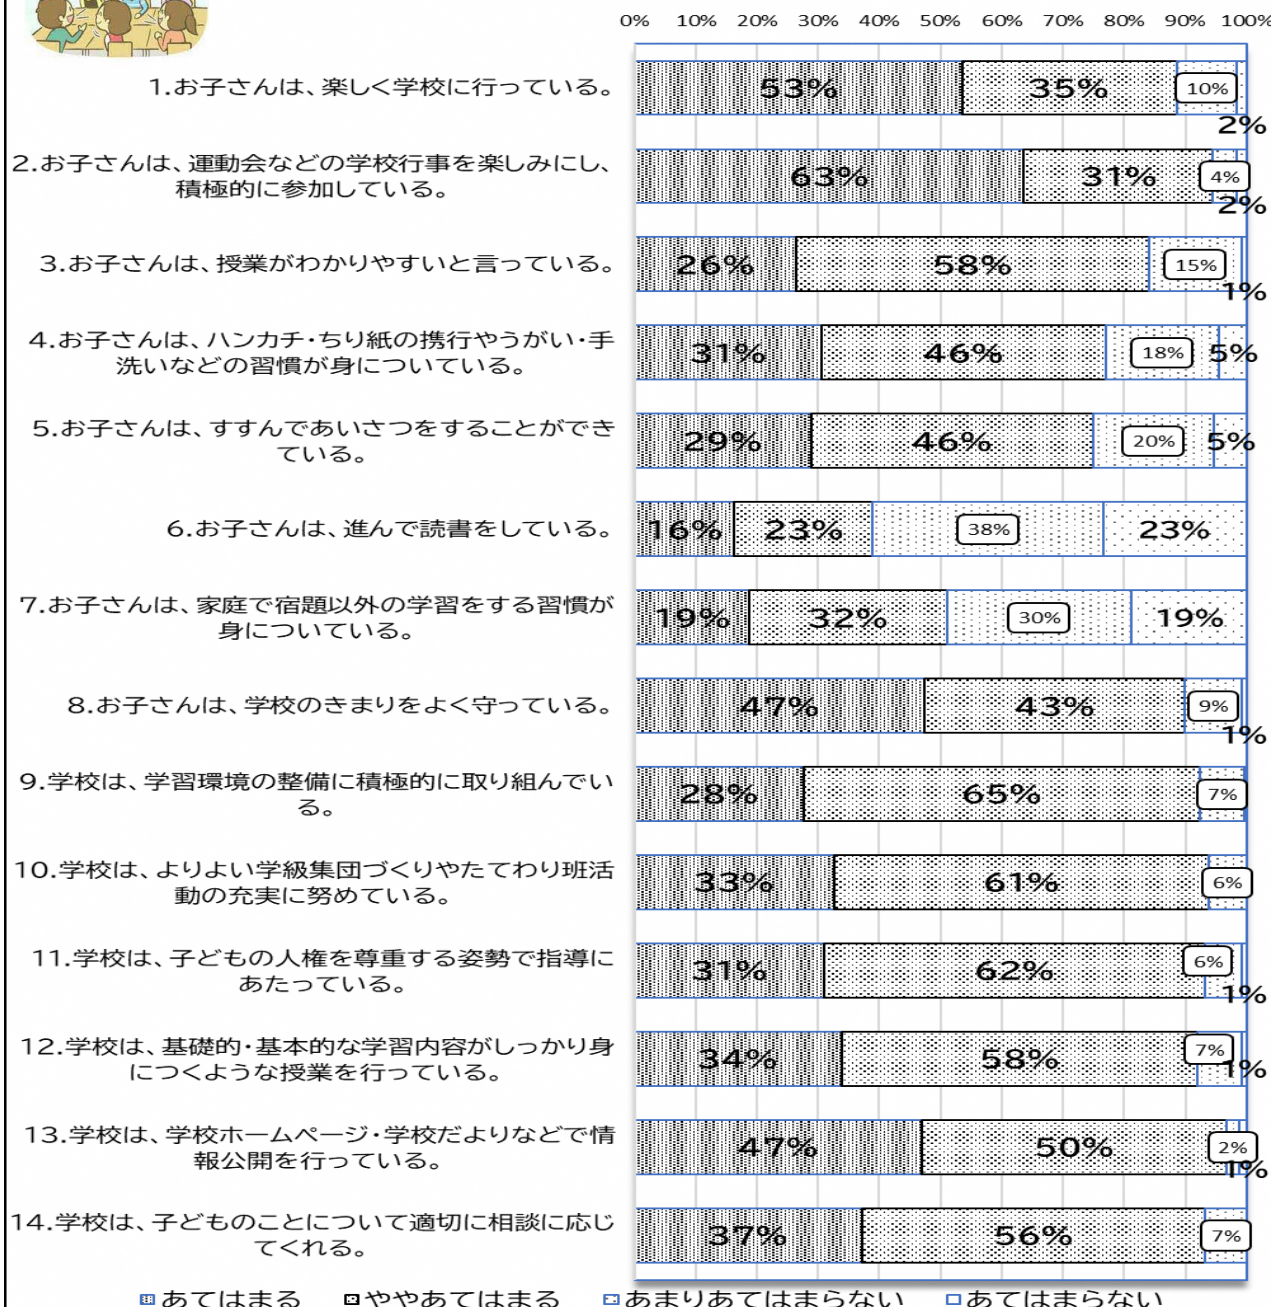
0% 10% 20% 30% 40% 50% 60% 70% 80% 90% 100%

1.お子さんは、楽しく学校に行っている。
53% 35% 10% 2%

2.お子さんは、運動会などの学校行事を楽しみにし、積極的に参加している。
63% 31% 4% 2%

3.お子さんは、授業がわかりやすいと言っている。
26% 58% 15% 1%

4.お子さんは、ハンカチ・ちり紙の携行やうがい・手洗いなどの習慣が身についている。
31% 46% 18% 5%

5.お子さんは、すすんであいさつをすることができている。
29% 46% 20% 5%

6.お子さんは、進んで読書をしている。
16% 23% 38% 23%

7.お子さんは、家庭で宿題以外の学習をする習慣が身についている。
19% 32% 30% 19%

8.お子さんは、学校のきまりをよく守っている。
47% 43% 9% 1%

9.学校は、学習環境の整備に積極的に取り組んでいる。
28% 65% 7%

10.学校は、よりよい学級集団づくりやたてわり班活動の充実に努めている。
33% 61% 6%

11.学校は、子どもの人権を尊重する姿勢で指導にあたっている。
31% 62% 6% 1%

12.学校は、基礎的・基本的な学習内容がしっかり身につくような授業を行っている。
34% 58% 7% 1%

13.学校は、学校ホームページ・学校だよりなどで情報公開を行っている。
47% 50% 2% 1%

14.学校は、子どものことについて適切に相談に応じてくれる。
37% 56% 7%

あてはまる　ややあてはまる　あまりあてはまらない　あてはまらない